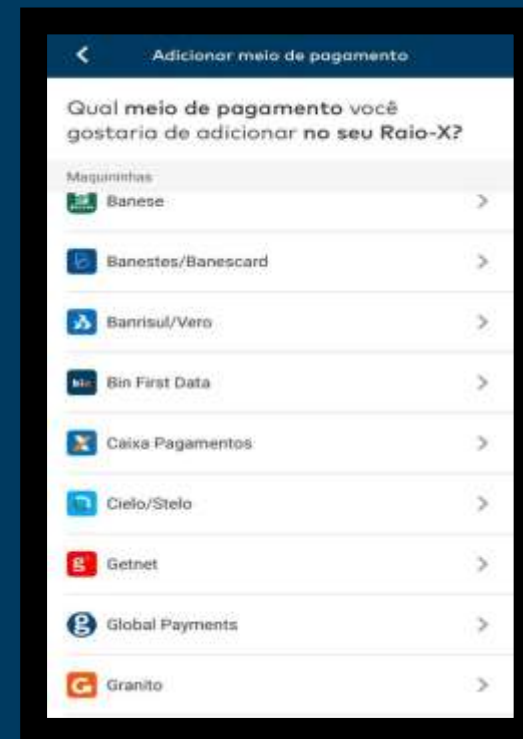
Adicionar meio de pagamento

Qual meio de pagamento você gostaria de adicionar no seu Raio-X?

Maquininhas

Banese

Banestes/Banescard

Banrisul/Vero

Bin First Data

Caixa Pagamentos

Cielo/Stelo

Getnet

Global Payments

Granito